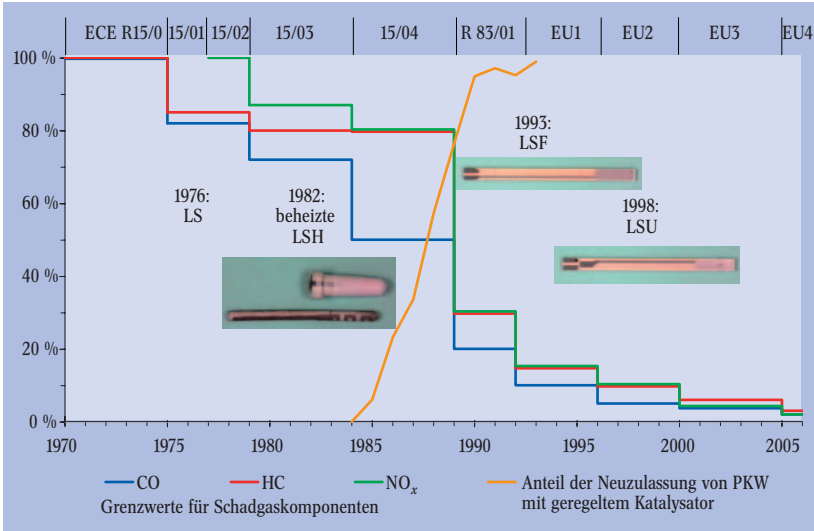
ECE R15/0 | 15/01 | 15/02 | 15/03 | 15/04 | R 83/01 | EU1 | EU2 | EU3 | EU4

100 %
80 %
60 %
40 %
20 %
0 %

1970 1975 1980 1985 1990 1995 2000 2005

1976: LS

1982: beheizte LSH

1993: LSF

1998: LSU

CO HC $NO_x$
Grenzwerte für Schadgaskomponenten

Anteil der Neuzulassung von PKW mit geregeltem Katalysator